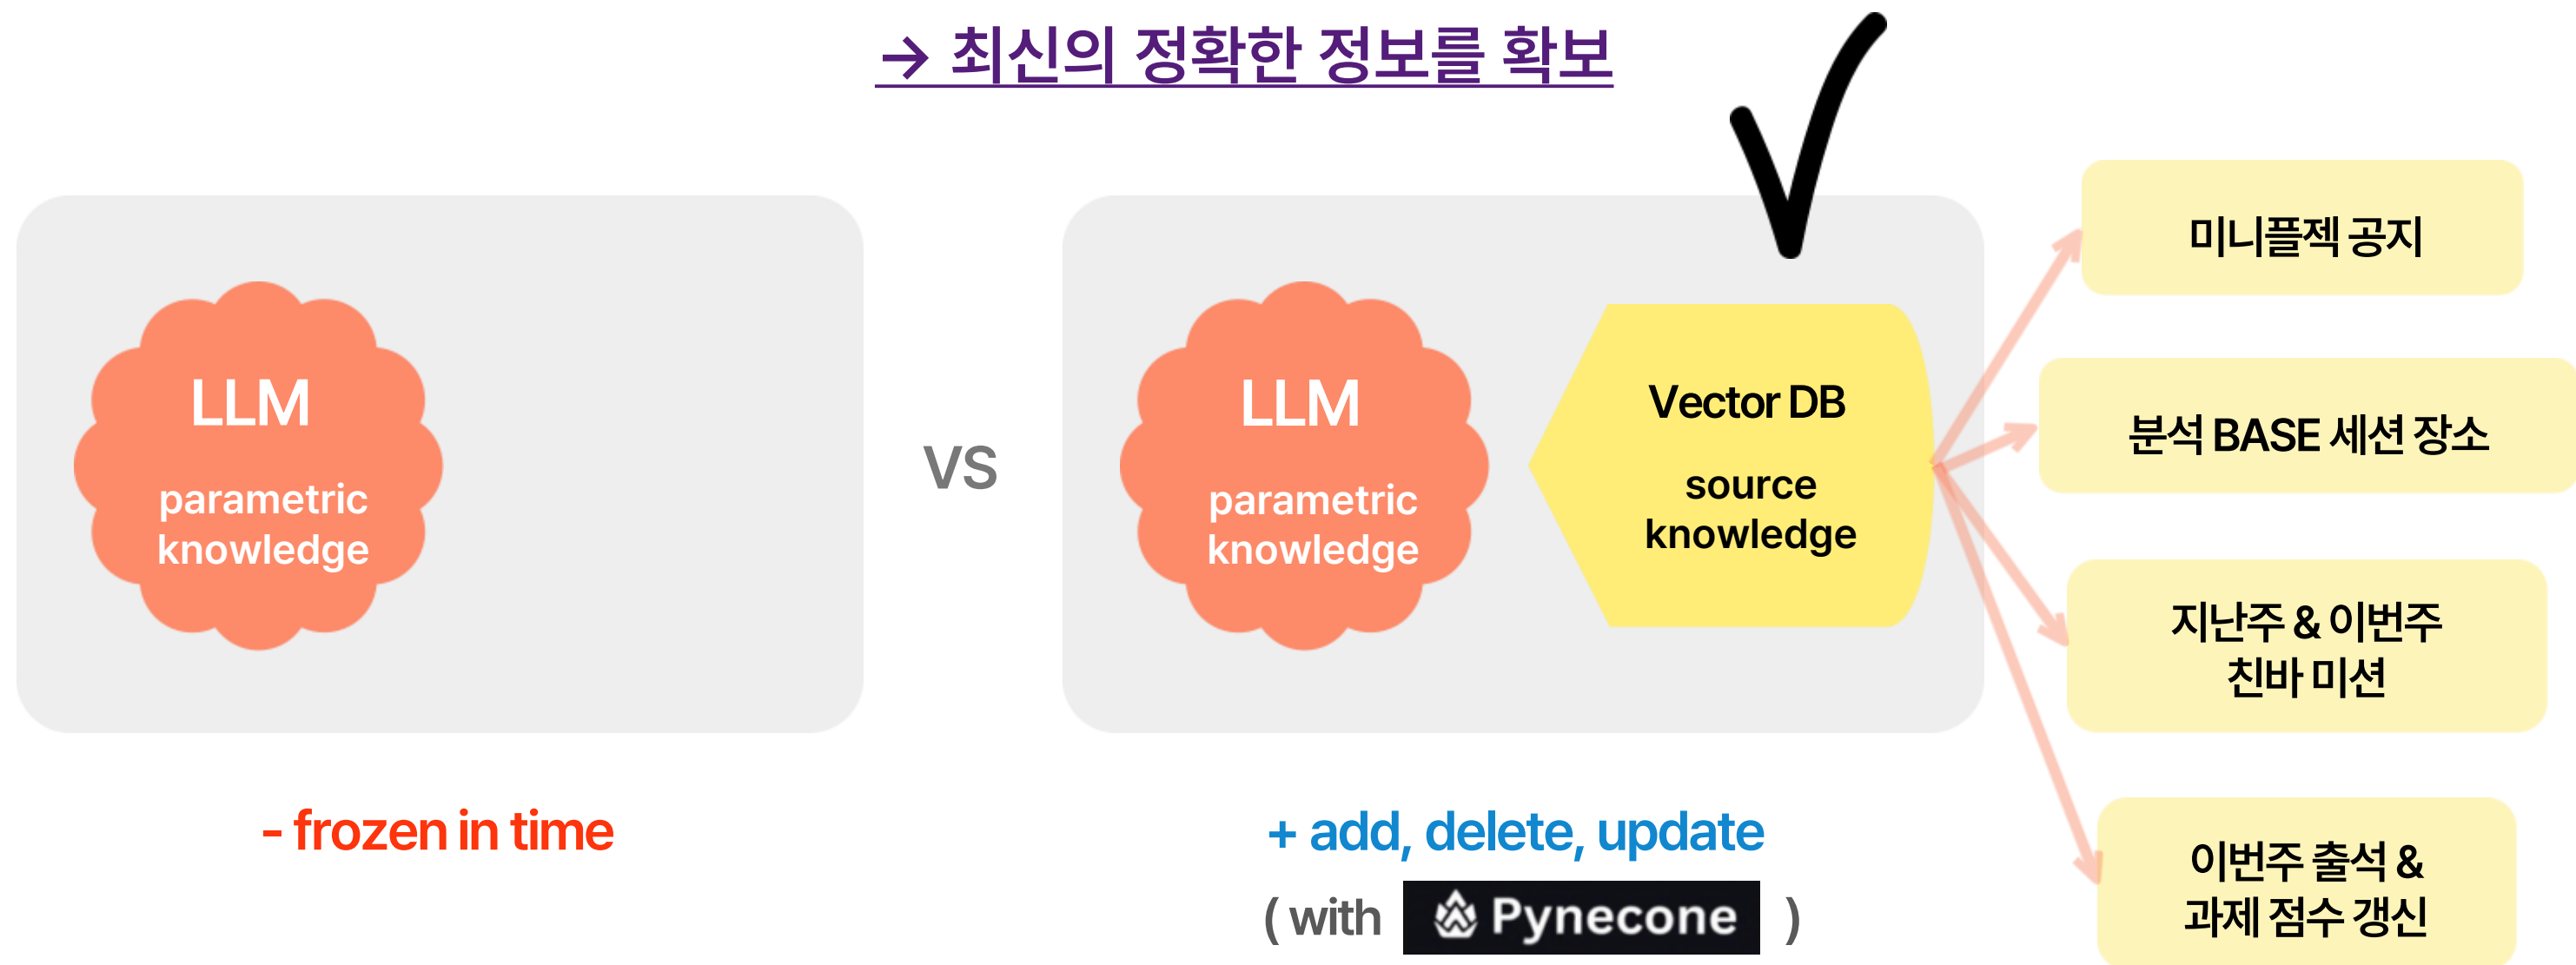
→ 최신의 정확한 정보를 확보

LLM
parametric knowledge

VS

LLM
parametric knowledge

Vector DB
source knowledge

미니플젝 공지

분석 BASE 세션 장소

지난주 & 이번주 친바 미션

이번주 출석 & 과제 점수 갱신

- frozen in time

+ add, delete, update
( with Pynecone )